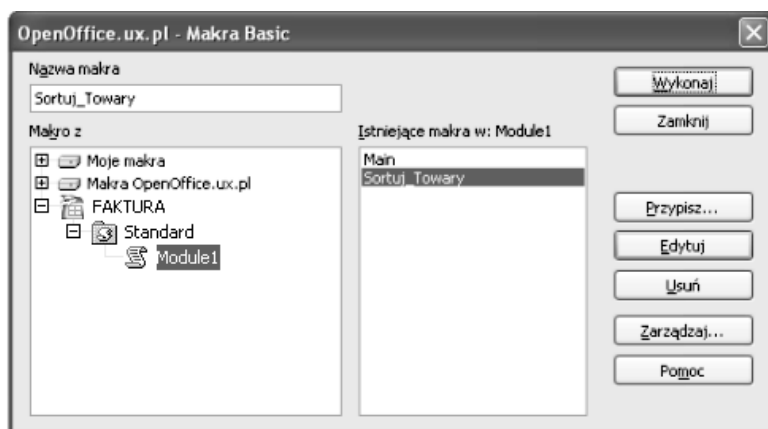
OpenOffice.ux.pl - Makra Basic

Nazwa makra

Sortuj_Towary

Makro z

Moje makra

Makra OpenOffice.ux.pl

FAKTURA

Standard

Module1

Istniejące makra w: Module1

Main

Sortuj_Towary

Wykonaj

Zamknij

Przypisz...

Edytuj

Usuń

Zarządzaj...

Pomoc